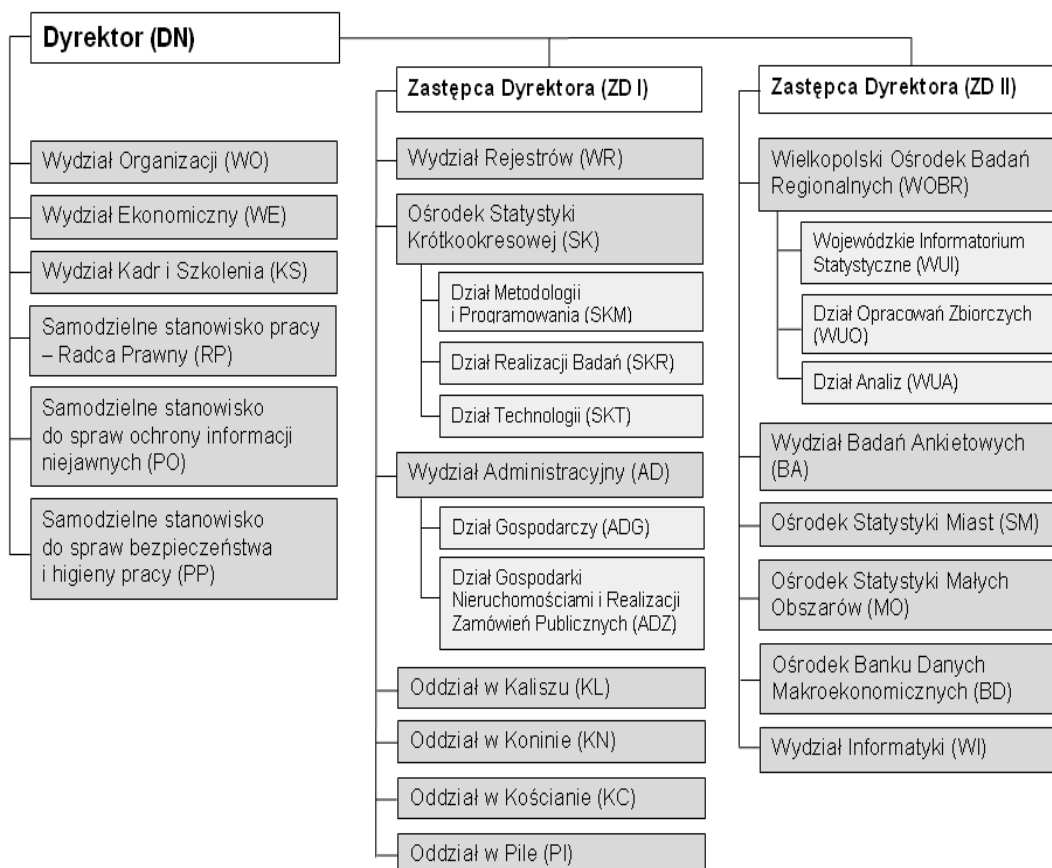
Dyrektor (DN)

Wydział Organizacji (WO)

Wydział Ekonomiczny (WE)

Wydział Kadr i Szkolenia (KS)

Samodzielne stanowisko pracy – Radca Prawny (RP)

Samodzielne stanowisko do spraw ochrony informacji niejawnych (PO)

Samodzielne stanowisko do spraw bezpieczeństwa i higieny pracy (PP)

Zastępca Dyrektora (ZD I)

Wydział Rejestrów (WR)

Ośrodek Statystyki Krótkookresowej (SK)

Dział Metodologii i Programowania (SKM)

Dział Realizacji Badań (SKR)

Dział Technologii (SKT)

Wydział Administracyjny (AD)

Dział Gospodarczy (ADG)

Dział Gospodarki Nieruchomościami i Realizacji Zamówień Publicznych (ADZ)

Oddział w Kaliszu (KL)

Oddział w Koninie (KN)

Oddział w Kościanie (KC)

Oddział w Pile (PI)

Zastępca Dyrektora (ZD II)

Wielkopolski Ośrodek Badań Regionalnych (WOBR)

Wojewódzkie Informatorium Statystyczne (WUI)

Dział Opracowań Zbiorczych (WUO)

Dział Analiz (WUA)

Wydział Badań Ankietowych (BA)

Ośrodek Statystyki Miast (SM)

Ośrodek Statystyki Małych Obszarów (MO)

Ośrodek Banku Danych Makroekonomicznych (BD)

Wydział Informatyki (WI)